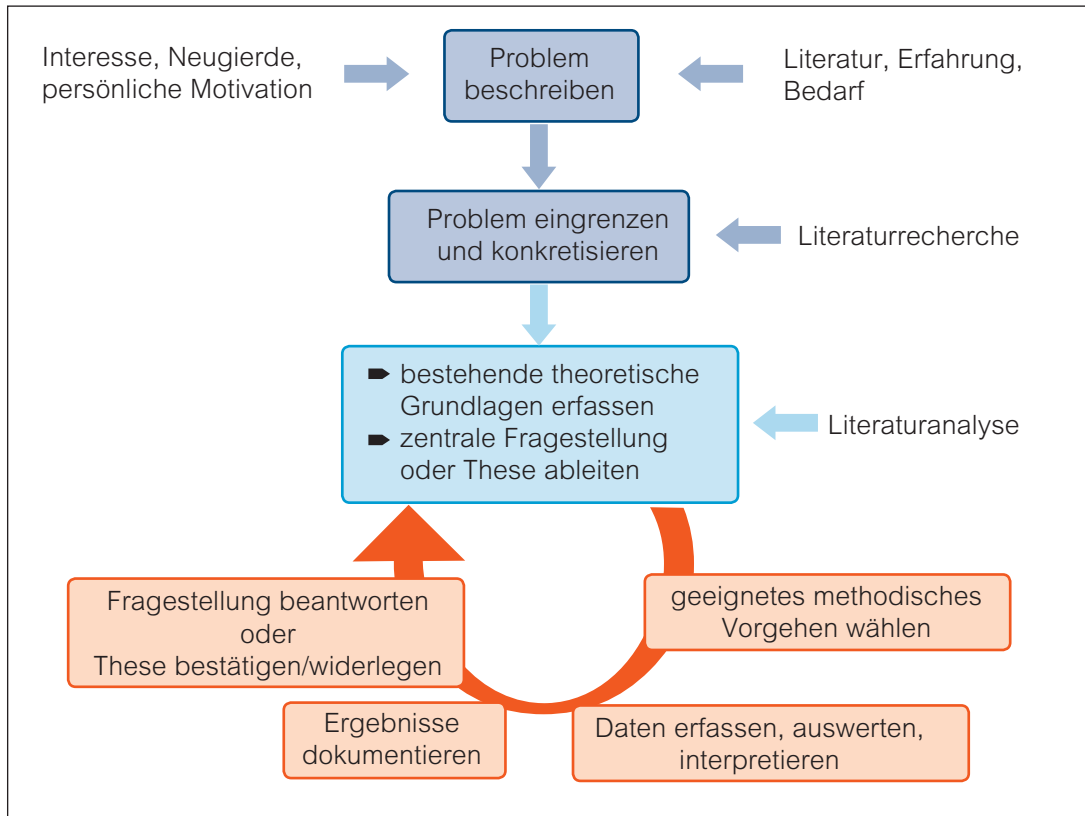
Interesse, Neugierde, persönliche Motivation

Problem beschreiben

Literatur, Erfahrung, Bedarf

Problem eingrenzen und konkretisieren

Literaturrecherche

➨ bestehende theoretische Grundlagen erfassen
➨ zentrale Fragestellung oder These ableiten

Literaturanalyse

geeignetes methodisches Vorgehen wählen

Daten erfassen, auswerten, interpretieren

Ergebnisse dokumentieren

Fragestellung beantworten oder These bestätigen/widerlegen